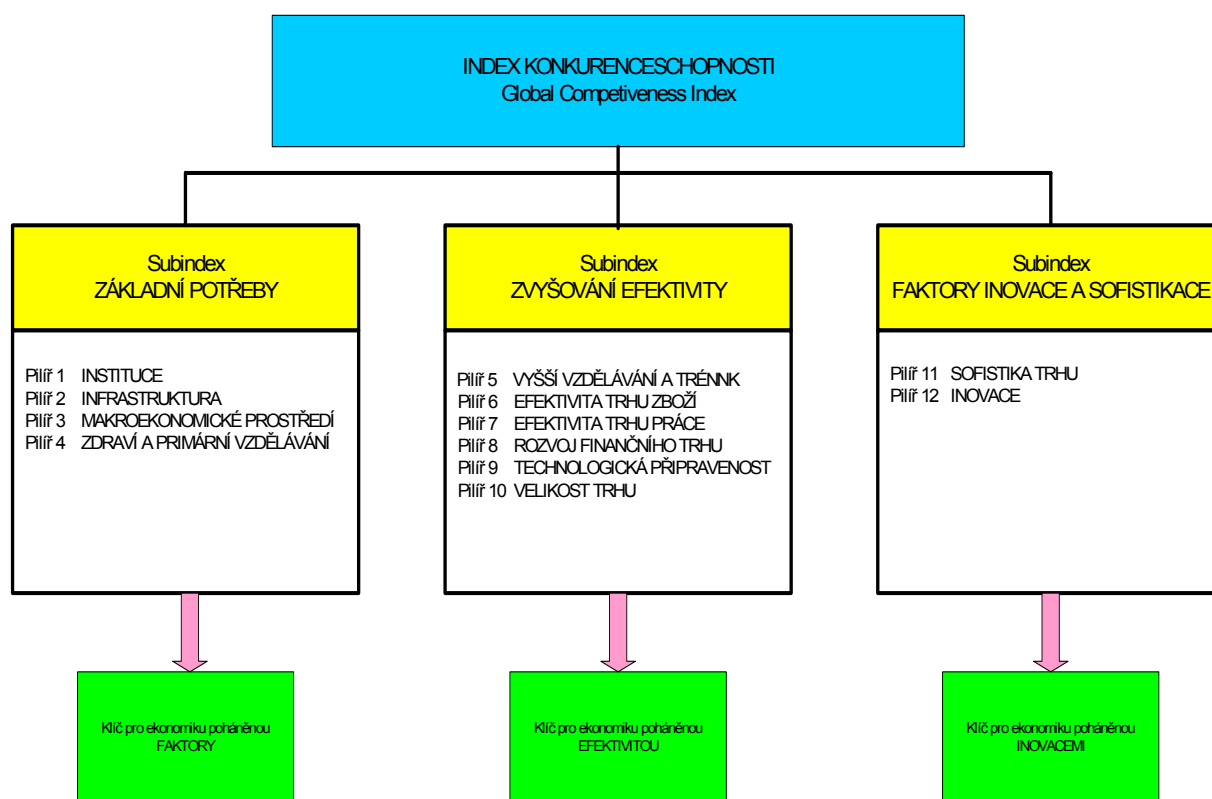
INDEX KONKURENCESCHOPNOSTI
Global Competiveness Index

Subindex
ZÁKLADNÍ POTŘEBY

Pilíř 1 INSTITUCE
Pilíř 2 INFRASTRUKTURA
Pilíř 3 MAKROEKONOMICKÉ PROSTŘEDÍ
Pilíř 4 ZDRAVÍ A PRIMÁRNÍ VZDĚLÁVÁNÍ

Klíč pro ekonomiku poháněnou
FAKTORY

Subindex
ZVYŠOVÁNÍ EFEKTIVITY

Pilíř 5 VYŠŠÍ VZDĚLÁVÁNÍ A TRÉNNK
Pilíř 6 EFEKTIVITA TRHU ZBOŽÍ
Pilíř 7 EFEKTIVITA TRHU PRÁCE
Pilíř 8 ROZVOJ FINANČNÍHO TRHU
Pilíř 9 TECHNOLOGICKÁ PŘIPRAVENOST
Pilíř 10 VELIKOST TRHU

Klíč pro ekonomiku poháněnou
EFEKTIVITOU

Subindex
FAKTORY INOVACE A SOFISTIKACE

Pilíř 11 SOFISTIKA TRHU
Pilíř 12 INOVACE

Klíč pro ekonomiku poháněnou
INOVACEMI